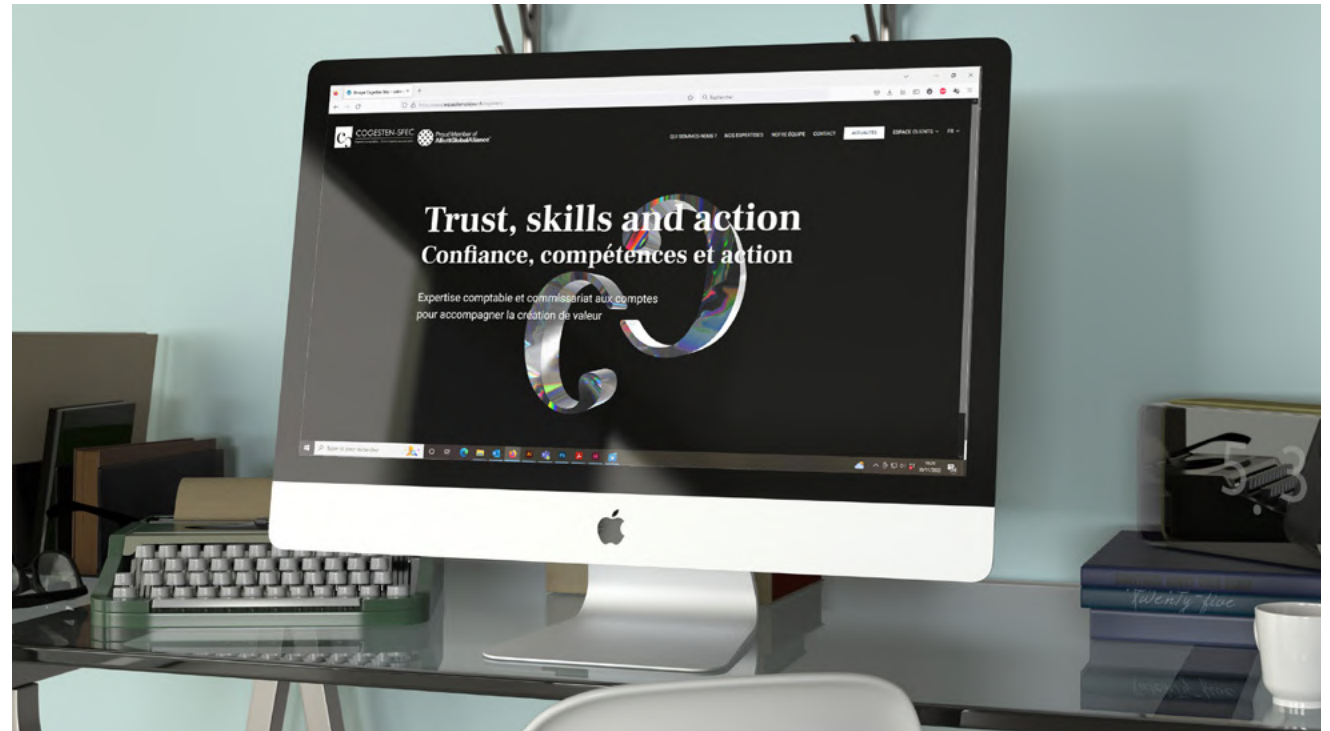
Groupe Cogesten-Sfec - cabin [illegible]

Rechercher

COGESTEN-SFEC

Proud Member of AllottGlobalAlliance

QUI SOMMES-NOUS ? NOS EXPERTISES NOTRE ÉQUIPE CONTACT ACTUALITÉS ESPACE CLIENTS FR

Trust, skills and action

Confiance, compétences et action

Expertise comptable et commissariat aux comptes pour accompagner la création de valeur

Taper ici pour rechercher

twenty-five